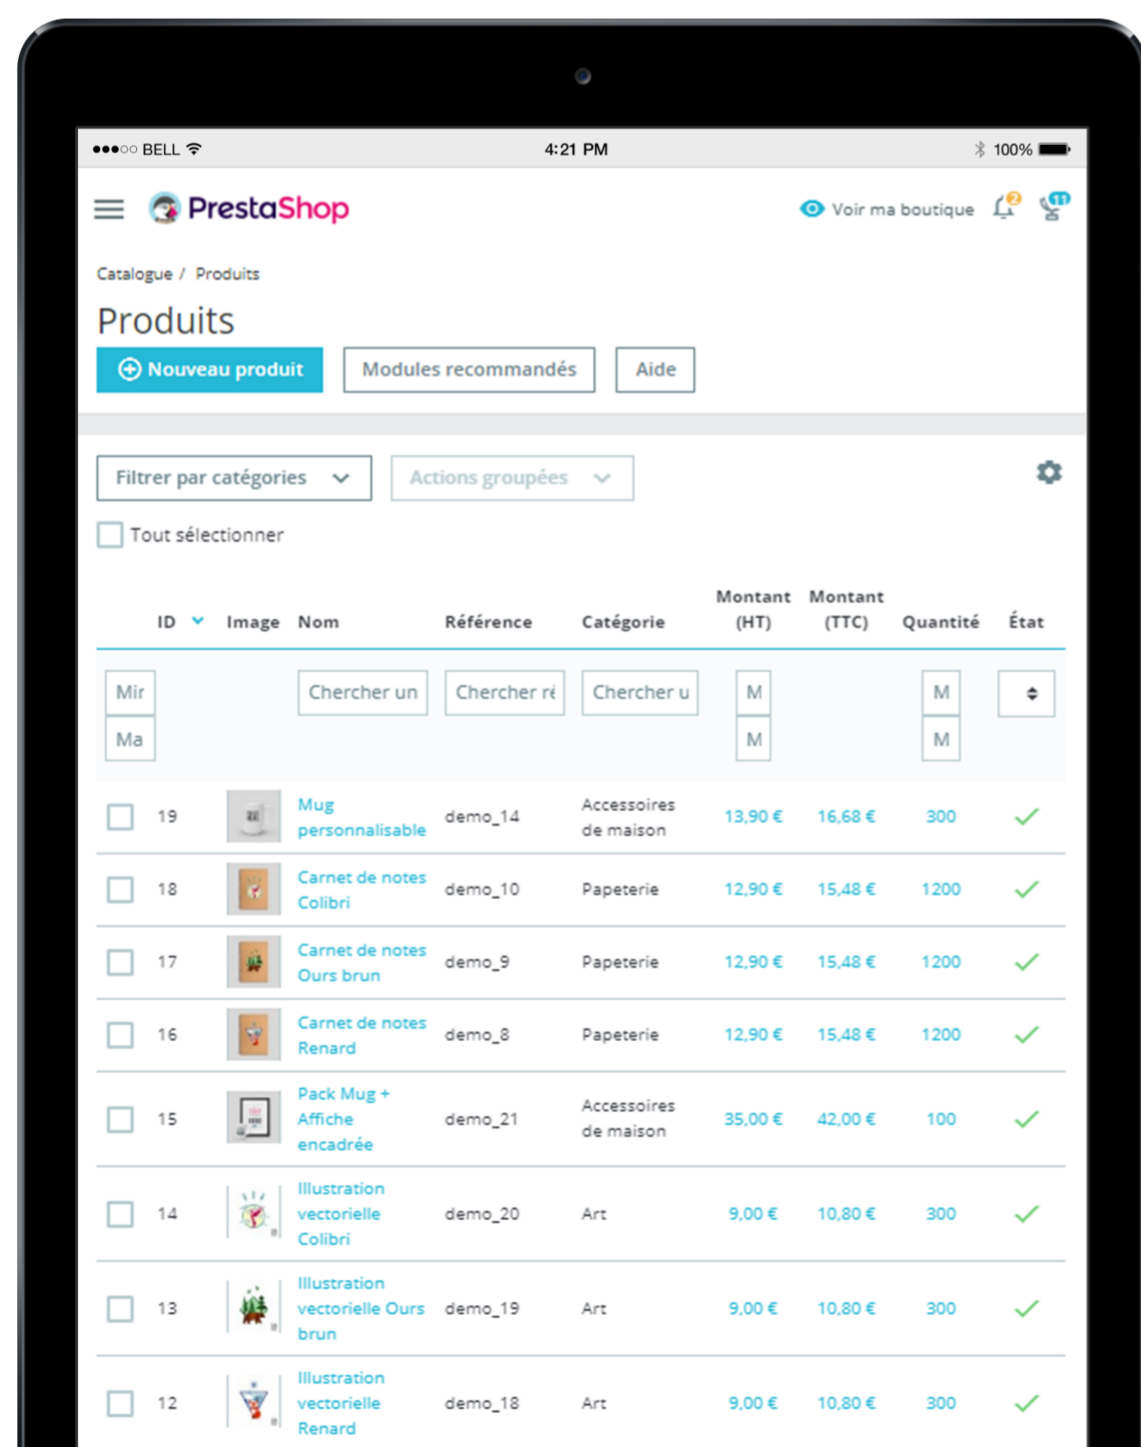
●●●○○ BELL 4:21 PM 100%

PrestaShop

Voir ma boutique 2 11

Catalogue / Produits

Produits

Nouveau produit Modules recommandés Aide

Filtrer par catégories Actions groupées

Tout sélectionner

| | ID | Image | Nom | Référence | Catégorie | Montant (HT) | Montant (TTC) | Quantité | État |
|---|---|---|---|---|---|---|---|---|---|
| | Mir Ma | | Chercher un | Chercher ré | Chercher u | M M | | M M | |
| | 19 | | Mug personnalisable | demo_14 | Accessoires de maison | 13,90 € | 16,68 € | 300 | ✓ |
| | 18 | | Carnet de notes Colibri | demo_10 | Papeterie | 12,90 € | 15,48 € | 1200 | ✓ |
| | 17 | | Carnet de notes Ours brun | demo_9 | Papeterie | 12,90 € | 15,48 € | 1200 | ✓ |
| | 16 | | Carnet de notes Renard | demo_8 | Papeterie | 12,90 € | 15,48 € | 1200 | ✓ |
| | 15 | | Pack Mug + Affiche encadrée | demo_21 | Accessoires de maison | 35,00 € | 42,00 € | 100 | ✓ |
| | 14 | | Illustration vectorielle Colibri | demo_20 | Art | 9,00 € | 10,80 € | 300 | ✓ |
| | 13 | | Illustration vectorielle Ours brun | demo_19 | Art | 9,00 € | 10,80 € | 300 | ✓ |
| | 12 | | Illustration vectorielle Renard | demo_18 | Art | 9,00 € | 10,80 € | 300 | ✓ |